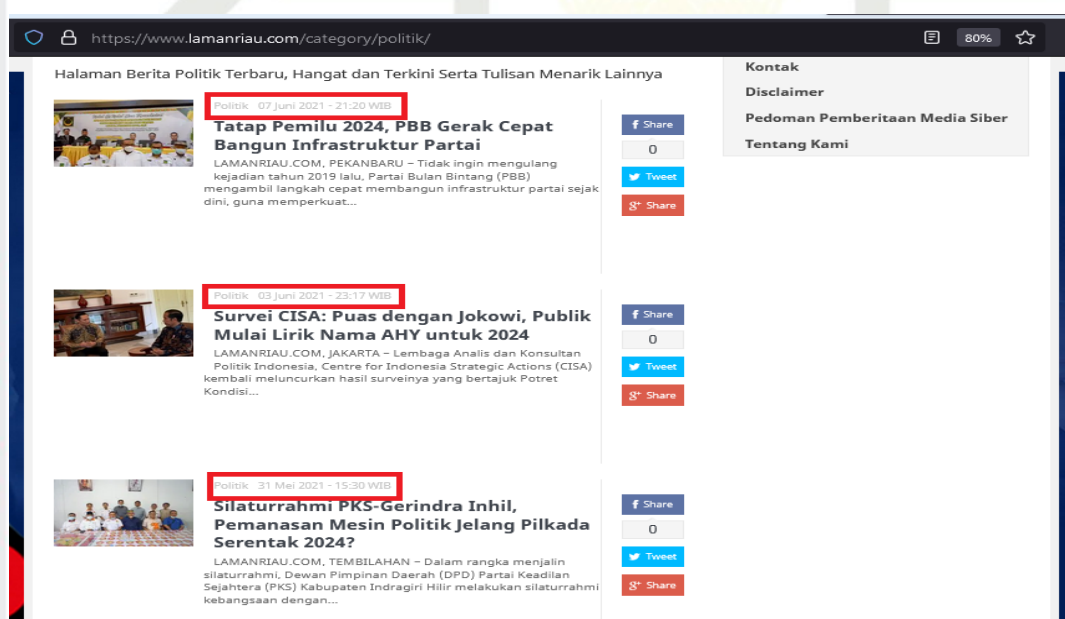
https://www.lamanriau.com/category/politik/

80%

Halaman Berita Politik Terbaru, Hangat dan Terkini Serta Tulisan Menarik Lainnya

Kontak

Disclaimer

Pedoman Pemberitaan Media Siber

Tentang Kami

Politik 07 Juni 2021 - 21:20 WIB

Tatap Pemilu 2024, PBB Gerak Cepat Bangun Infrastruktur Partai

LAMANRIAU.COM, PEKANBARU – Tidak ingin mengulang kejadian tahun 2019 lalu, Partai Bulan Bintang (PBB) mengambil langkah cepat membangun infrastruktur partai sejak dini, guna memperkuat...

Share
0
Tweet
Share

Politik 03 Juni 2021 - 23:17 WIB

Survei CISA: Puas dengan Jokowi, Publik Mulai Lirik Nama AHY untuk 2024

LAMANRIAU.COM, JAKARTA – Lembaga Analis dan Konsultan Politik Indonesia, Centre for Indonesia Strategic Actions (CISA) kembali meluncurkan hasil surveinya yang bertajuk Potret Kondisi...

Share
0
Tweet
Share

Politik 31 Mei 2021 - 15:30 WIB

Silaturrahmi PKS-Gerindra Inhil, Pemanasan Mesin Politik Jelang Pilkada Serentak 2024?

LAMANRIAU.COM, TEMBILAHAN – Dalam rangka menjalin silaturrahmi, Dewan Pimpinan Daerah (DPD) Partai Keadilan Sejahtera (PKS) Kabupaten Indragiri Hilir melakukan silaturrahmi kebangsaan dengan...

Share
0
Tweet
Share